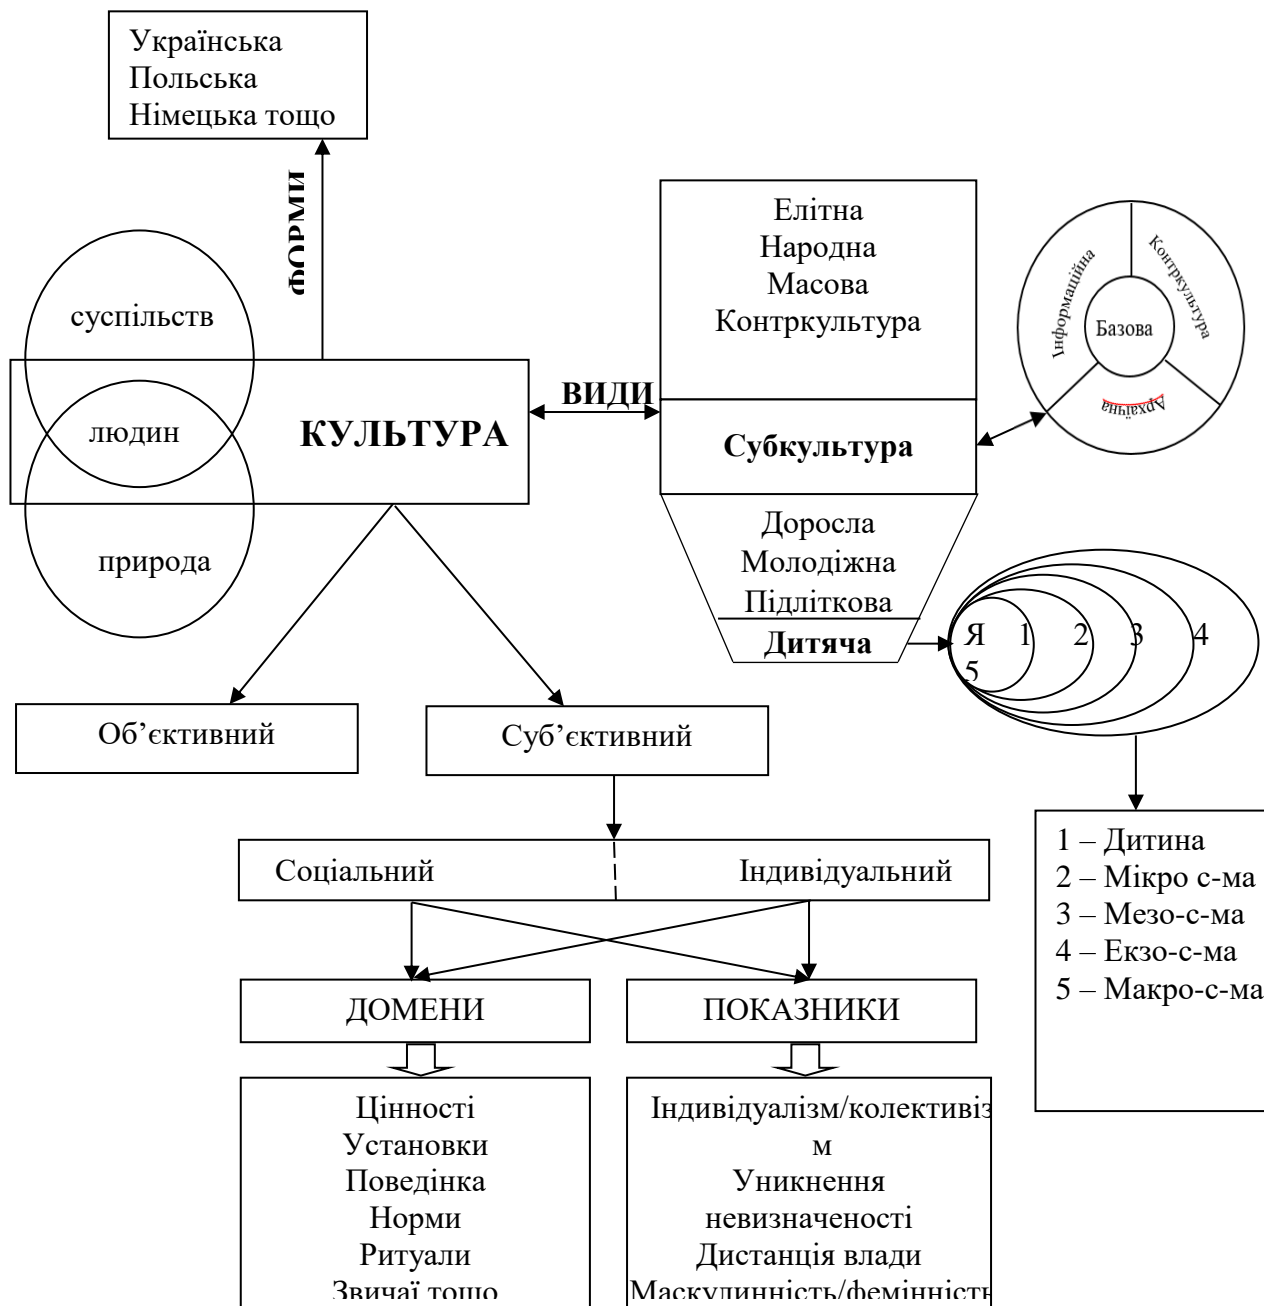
Українська
Польська
Німецька тощо

ФОРМИ

суспільств
людин
природа

КУЛЬТУРА

ВИДИ

Елітна
Народна
Масова
Контркультура

Субкультура

Інформаційна
Контркультура
Базова
Архаїчна

Доросла
Молодіжна
Підліткова
Дитяча

Я 1 2 3 4 5

Об'єктивний

Суб'єктивний

Соціальний
Індивідуальний

ДОМЕНИ

ПОКАЗНИКИ

Цінності
Установки
Поведінка
Норми
Ритуали
Звичаї тощо

Індивідуалізм/колективізм
Уникнення невизначеності
Дистанція влади
Маскулинність/фемінність

1 – Дитина
2 – Мікро с-ма
3 – Мезо-с-ма
4 – Екзо-с-ма
5 – Макро-с-ма